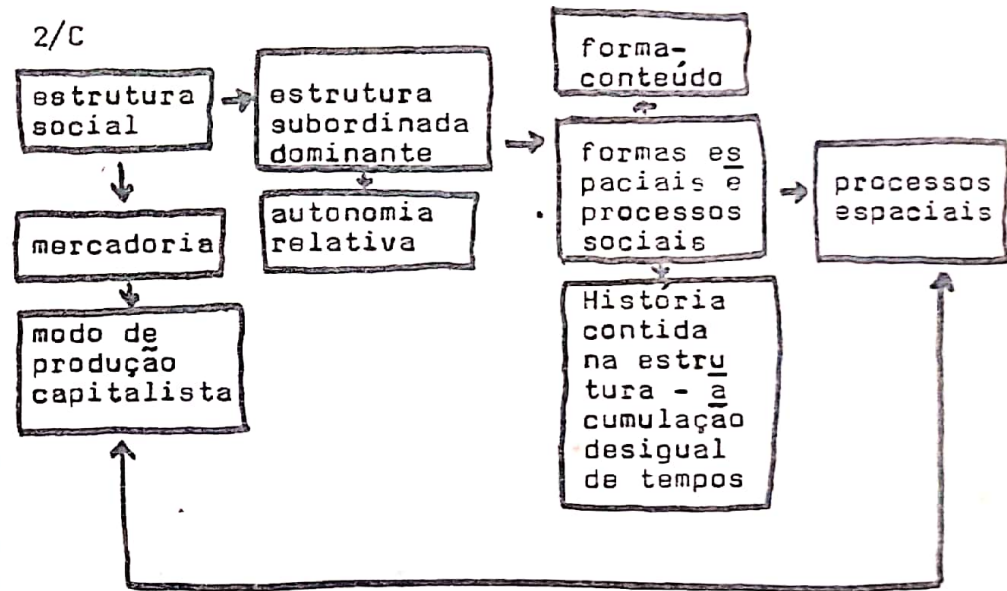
2/C

estrutura social

mercadoria

modo de produção capitalista

estrutura subordinada dominante

autonomia relativa

forma-conteúdo

formas espaciais e processos sociais

História contida na estrutura - acumulação desigual de tempos

processos espaciais